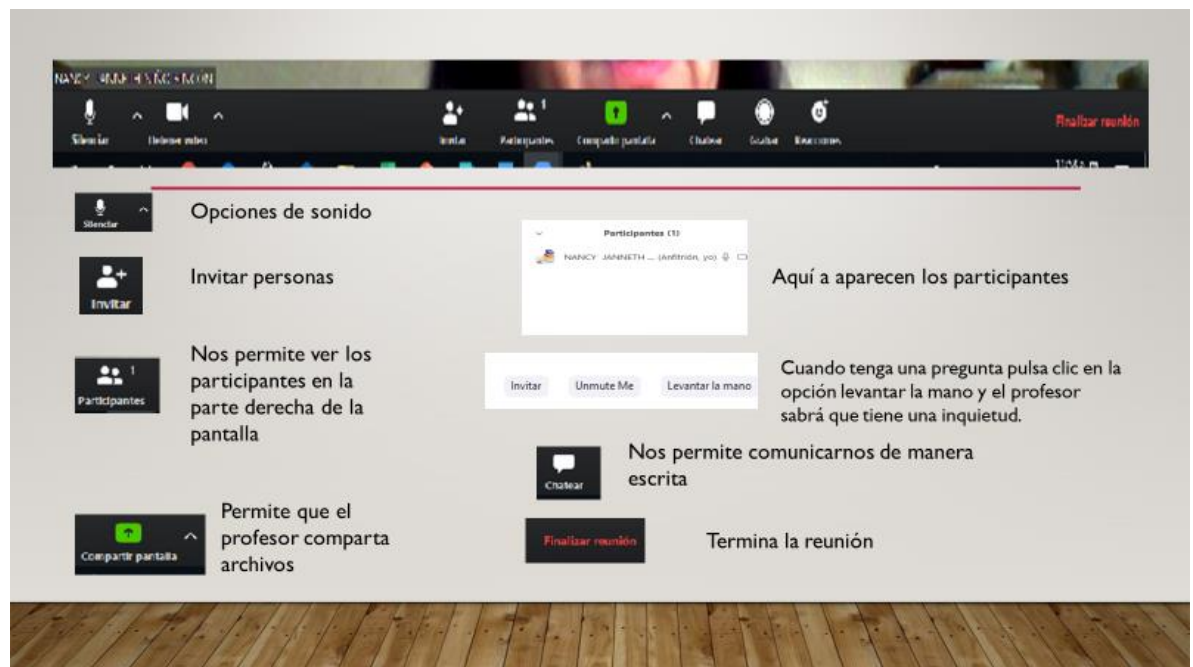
NANCY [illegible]

Silenciar Detener video Invitar Participantes 1 Compartir pantalla Chatear Grabar Reacciones Finalizar reunión

Silenciar

Opciones de sonido

Invitar

Invitar personas

Participantes (1)

NANCY JANNETH ... (Anfitrión, yo)

Aquí a aparecen los participantes

1 Participantes

Nos permite ver los participantes en la parte derecha de la pantalla

Invitar Unmute Me Levantar la mano

Cuando tenga una pregunta pulsa clic en la opción levantar la mano y el profesor sabrá que tiene una inquietud.

Chatear

Nos permite comunicarnos de manera escrita

Compartir pantalla

Permite que el profesor comparta archivos

Finalizar reunión

Termina la reunión